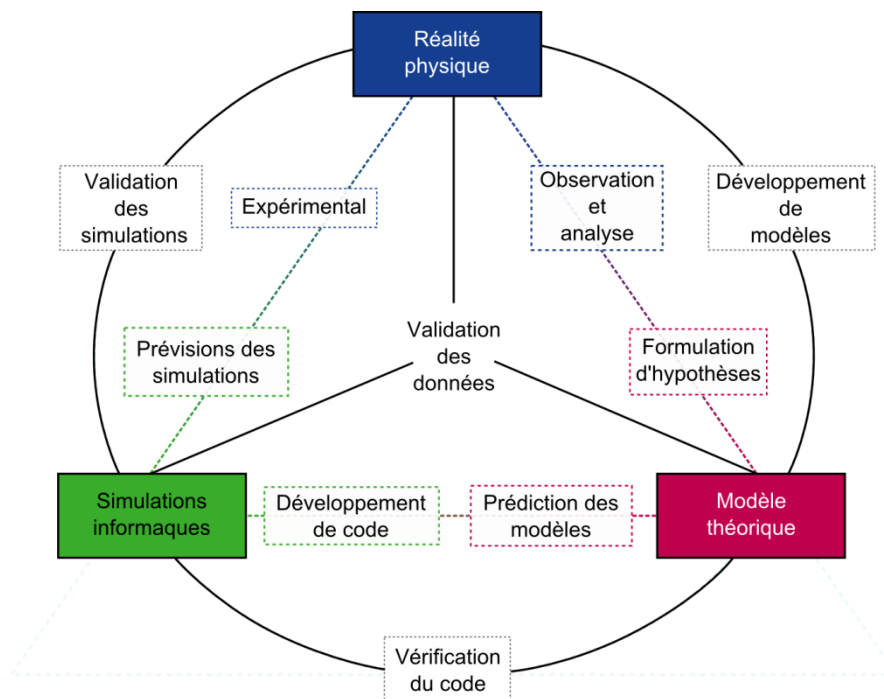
Réalité physique

Validation des simulations

Expérimental

Observation et analyse

Développement de modèles

Prévisions des simulations

Validation des données

Formulation d'hypothèses

Simulations informaques

Développement de code

Prédiction des modèles

Modèle théorique

Vérification du code